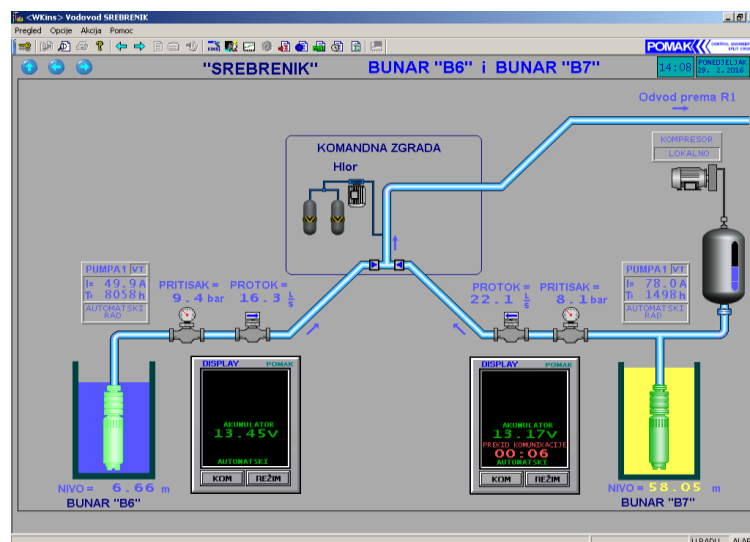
<WKins> Vodovod SREBRENIK

Pregled Opcije Akcija Pomoc

POMAK CONTROL ENGINEERING SPLIT CROATIA

"SREBRENIK" BUNAR "B6" i BUNAR "B7"

14:08 PONEDJELJAK 29. 2. 2016

Odvod prema R1

KOMANDNA ZGRADA

Hlor

KOMPRESOR
LOKALNO

PUMPA1 VT
I= 49.9A
T= 8058h
AUTOMATSKI RAD

PRITISAK = 9.4 bar
PROTOK = 16.3 $\frac{l}{s}$

PROTOK = 22.1 $\frac{l}{s}$
PRITISAK = 8.1 bar

PUMPA1 VT
I= 78.0A
T= 1498h
AUTOMATSKI RAD

DISPLAY POMAK
AKUMULATOR
13.45V
AUTOMATSKI
KOM REŽIM

DISPLAY POMAK
AKUMULATOR
13.17V
PREKID KOMUNIKACIJE
00:06
AUTOMATSKI
KOM REŽIM

NIVO = 6.66 m
BUNAR "B6"

NIVO = 58.05 m
BUNAR "B7"

U RADU ALAR